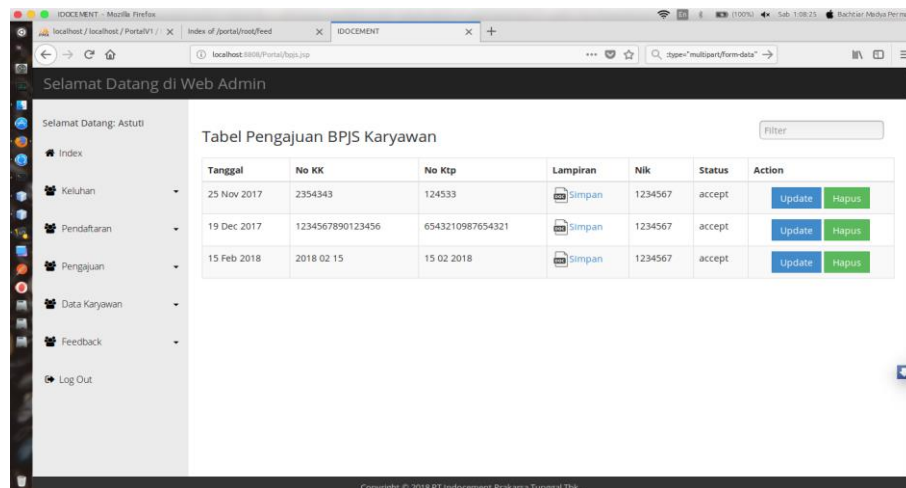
IDOCEMENT - Mozilla Firefox

En (100%) Sab 1:08:25 Bachtiar Madus Perm

localhost / localhost / PortalV1 / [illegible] ×

Index of /portal/root/feed ×

IDOCEMENT ×

+

localhost:8808/Portal/bpjs.jsp

type="multipart/form-data"

Selamat Datang di Web Admin

Selamat Datang: Astuti

Index

Keluhan

Pendaftaran

Pengajuan

Data Karyawan

Feedback

Log Out

Tabel Pengajuan BPJS Karyawan

Filter

| Tanggal | No KK | No Ktp | Lampiran | Nik | Status | Action |
|---|---|---|---|---|---|---|
| 25 Nov 2017 | 2354343 | 124533 | Simpan | 1234567 | accept | Update Hapus |
| 19 Dec 2017 | 1234567890123456 | 6543210987654321 | Simpan | 1234567 | accept | Update Hapus |
| 15 Feb 2018 | 2018 02 15 | 15 02 2018 | Simpan | 1234567 | accept | Update Hapus |

Copyright © 2018 PT Indocement Prakarsa Tunggal Tbk